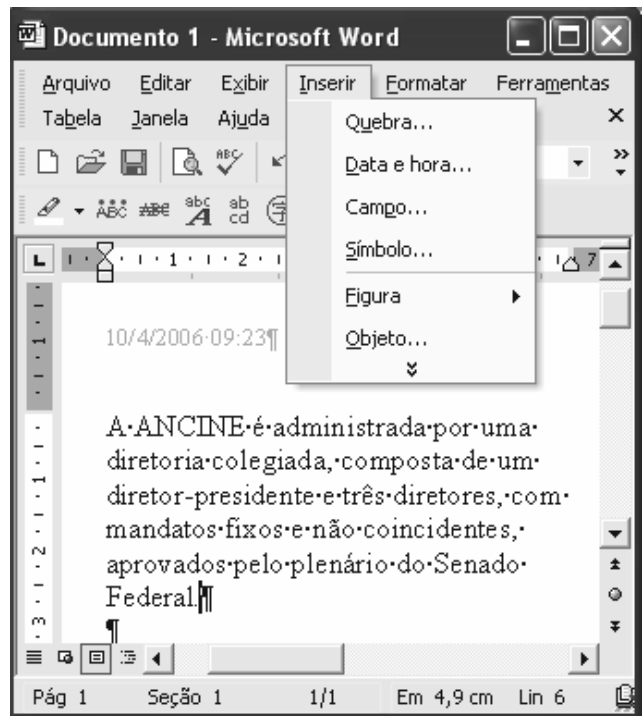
Documento 1 - Microsoft Word

Arquivo Editar Exibir Inserir Formatar Ferramentas
Tabela Janela Ajuda

Quebra...
Data e hora...
Campo...
Símbolo...
Figura
Objeto...

10/4/2006·09:23¶

A·ANCINE·é·administrada·por·uma·diretoria·colegiada,·composta·de·um·diretor-presidente·e·três·diretores,·com·mandatos·fixos·e·não·coincidentes,·aprovados·pelo·plenário·do·Senado·Federal.¶
¶

Pág 1 Seção 1 1/1 Em 4,9 cm Lin 6